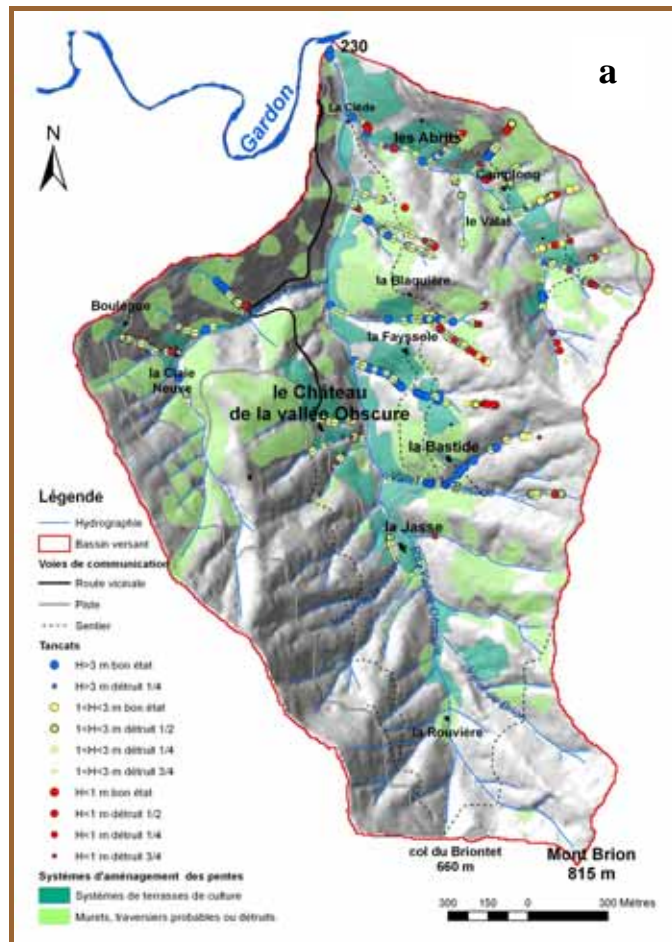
a

230

Gardon

N

La Clède

les Abrits

Camplong

le Valat

la Blaquière

Boulègue

la Fayssele

la Claie Neuve

le Château de la vallée Obscure

la Bastide

la Jasse

la Rouvière

col du Briontet 660 m

Mont Brion 815 m

Légende

Hydrographie

Bassin versant

Voies de communication

Route vicinale

Piste

Sentier

Tancats

H>3 m bon état

H>3 m détruit 1/4

1<H<3 m bon état

1<H<3 m détruit 1/2

1<H<3 m détruit 1/4

1<H<3 m détruit 3/4

H<1 m bon état

H<1 m détruit 1/2

H<1 m détruit 1/4

H<1 m détruit 3/4

Systèmes d'aménagement des pentes

Systèmes de terrasses de culture

Murets, traversiers probables ou détruits

300 150 0 300 Mètres